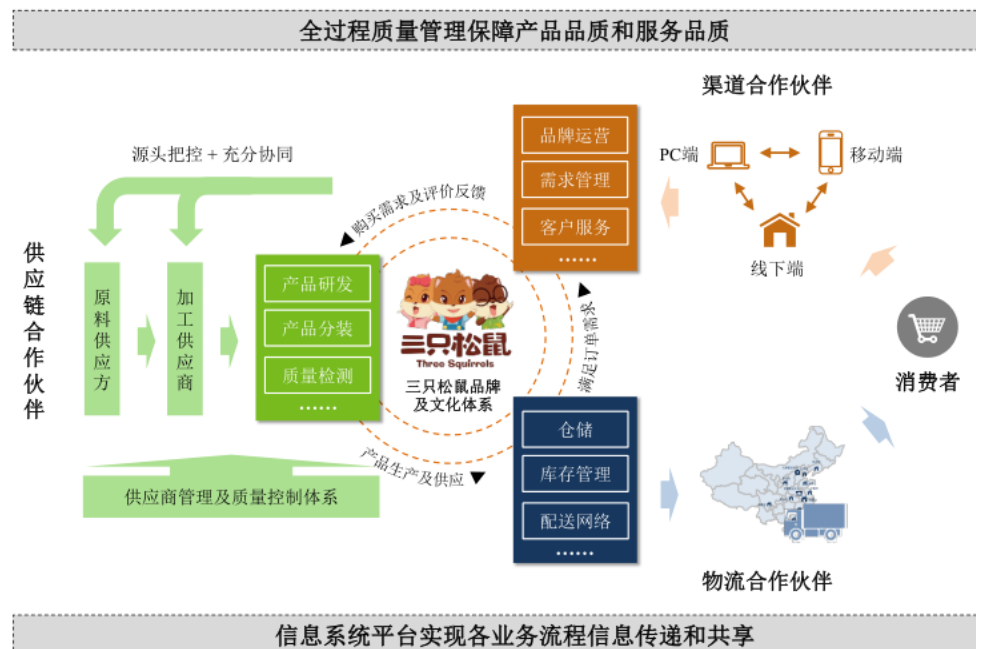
全过程质量管理保障产品品质和服务品质

渠道合作伙伴

源头把控 + 充分协同

品牌运营

需求管理

客户服务

……

PC端

移动端

线下端

购买需求及评价反馈

供应链合作伙伴

原料供应方

加工供应商

产品研发

产品分装

质量检测

……

三只松鼠

Three Squirrels

三只松鼠品牌及文化体系

满足订单需求

消费者

仓储

库存管理

配送网络

……

产品生产及供应

供应商管理及质量控制体系

物流合作伙伴

信息系统平台实现各业务流程信息传递和共享